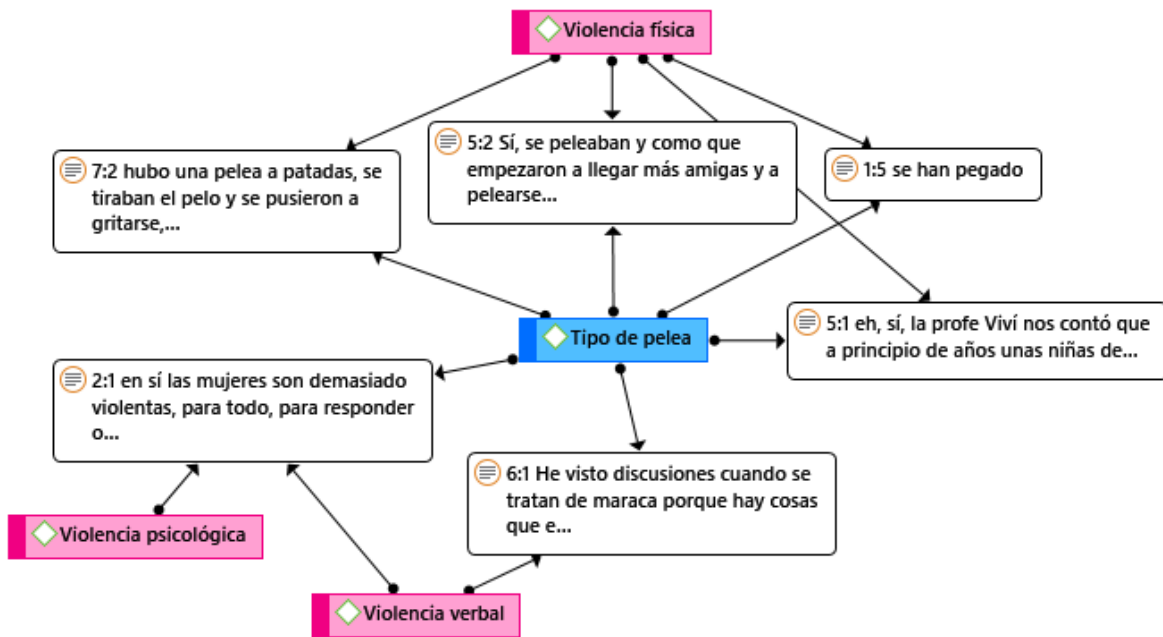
Violencia física

7:2 hubo una pelea a patadas, se tiraban el pelo y se pusieron a gritarse,...

5:2 Sí, se peleaban y como que empezaron a llegar más amigas y a pelearse...

1:5 se han pegado

Tipo de pelea

5:1 eh, sí, la profe Viví nos contó que a principio de años unas niñas de...

2:1 en sí las mujeres son demasiado violentas, para todo, para responder o...

6:1 He visto discusiones cuando se tratan de maraca porque hay cosas que e...

Violencia psicológica

Violencia verbal